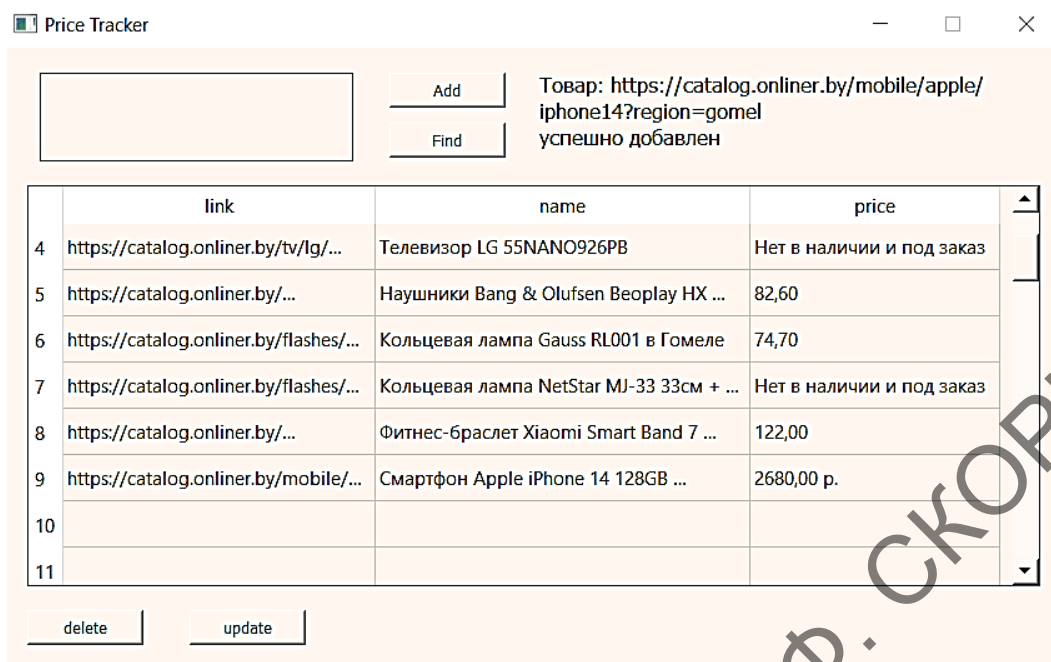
Price Tracker

Add

Find

Товар: https://catalog.onliner.by/mobile/apple/iphone14?region=gomel успешно добавлен

| | link | name | price |
|---|---|---|---|
| 4 | https://catalog.onliner.by/tv/lg/... | Телевизор LG 55NANO926PB | Нет в наличии и под заказ |
| 5 | https://catalog.onliner.by/... | Наушники Bang & Olufsen Beoplay HX ... | 82,60 |
| 6 | https://catalog.onliner.by/flashes/... | Кольцевая лампа Gauss RL001 в Гомеле | 74,70 |
| 7 | https://catalog.onliner.by/flashes/... | Кольцевая лампа NetStar MJ-33 33см + ... | Нет в наличии и под заказ |
| 8 | https://catalog.onliner.by/... | Фитнес-браслет Xiaomi Smart Band 7 ... | 122,00 |
| 9 | https://catalog.onliner.by/mobile/... | Смартфон Apple iPhone 14 128GB ... | 2680,00 р. |
| 10 | | | |
| 11 | | | |

delete

update

Ф. СКОР